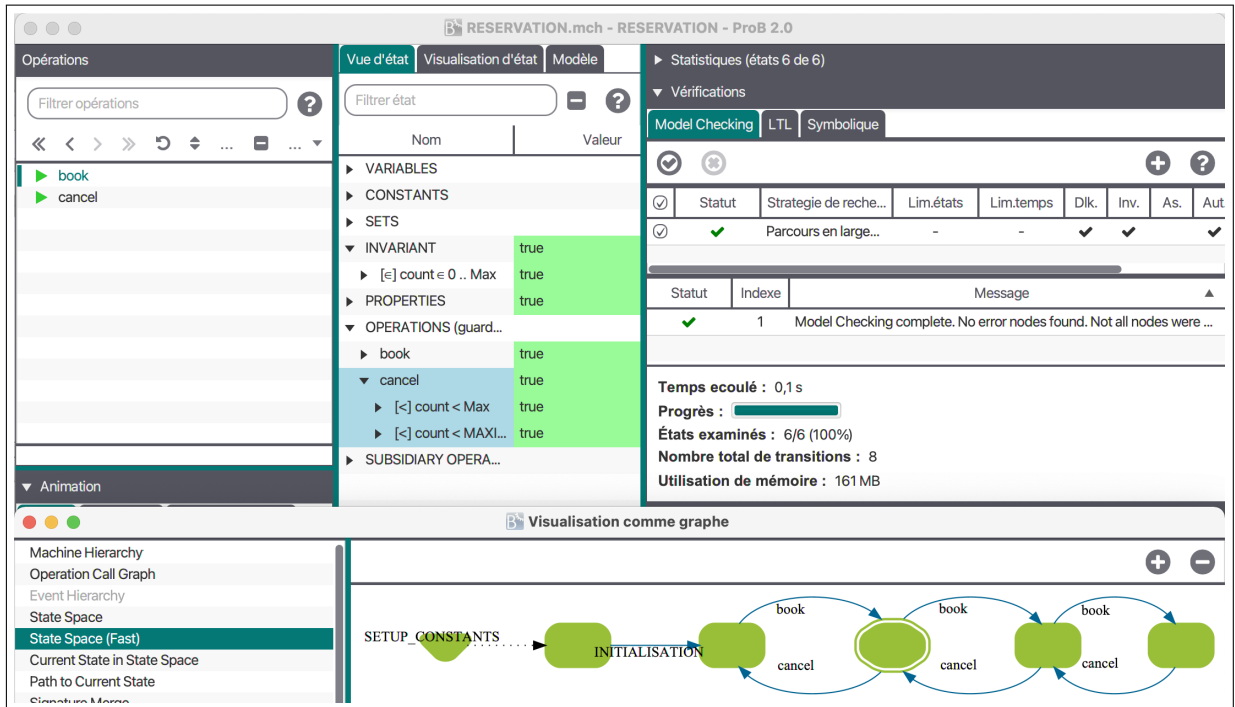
RESERVATION.mch - RESERVATION - ProB 2.0

Opérations

Filtrer opérations

book
cancel

Animation

Vue d'état | Visualisation d'état | Modèle

Filtrer état

| Nom | Valeur |
|---|---|
| VARIABLES | |
| CONSTANTS | |
| SETS | |
| INVARIANT | true |
| [∈] count ∈ 0 .. Max | true |
| PROPERTIES | true |
| OPERATIONS (guard... | |
| book | true |
| cancel | true |
| [<] count < Max | true |
| [<] count < MAXI... | true |
| SUBSIDIARY OPERA... | |

Statistiques (états 6 de 6)

Vérifications

Model Checking | LTL | Symbolique

| Statut | Strategie de reche... | Lim.états | Lim.temps | Dlk. | Inv. | As. | Aut |
|---|---|---|---|---|---|---|---|
| ✔ | Parcours en large... | - | - | ✔ | ✔ | | ✔ |

| Statut | Indexe | Message |
|---|---|---|
| ✔ | 1 | Model Checking complete. No error nodes found. Not all nodes were ... |

Temps ecoulé : 0,1 s
Progrès :
États examinés : 6/6 (100%)
Nombre total de transitions : 8
Utilisation de mémoire : 161 MB

Visualisation comme graphe

Machine Hierarchy
Operation Call Graph
Event Hierarchy
State Space
State Space (Fast)
Current State in State Space
Path to Current State
Signature Merge

SETUP_CONSTANTS
INITIALISATION
book
cancel
book
cancel
book
cancel